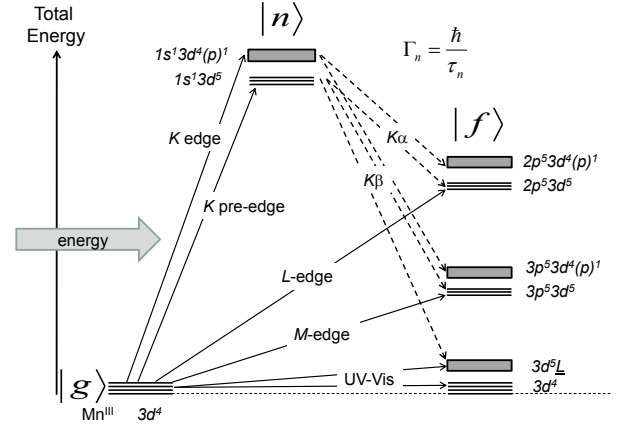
Total Energy

$|n\rangle$

$\Gamma_n = \frac{\hbar}{\tau_n}$

$1s^1 3d^4(p)^1$

$1s^1 3d^5$

*K* edge

*K* pre-edge

energy

*K*α

*K*β

$|f\rangle$

$2p^5 3d^4(p)^1$

$2p^5 3d^5$

*L*-edge

$3p^5 3d^4(p)^1$

$3p^5 3d^5$

*M*-edge

$3d^5\underline{L}$

UV-Vis

$3d^4$

$|g\rangle$

Mn$^{III}$ $3d^4$